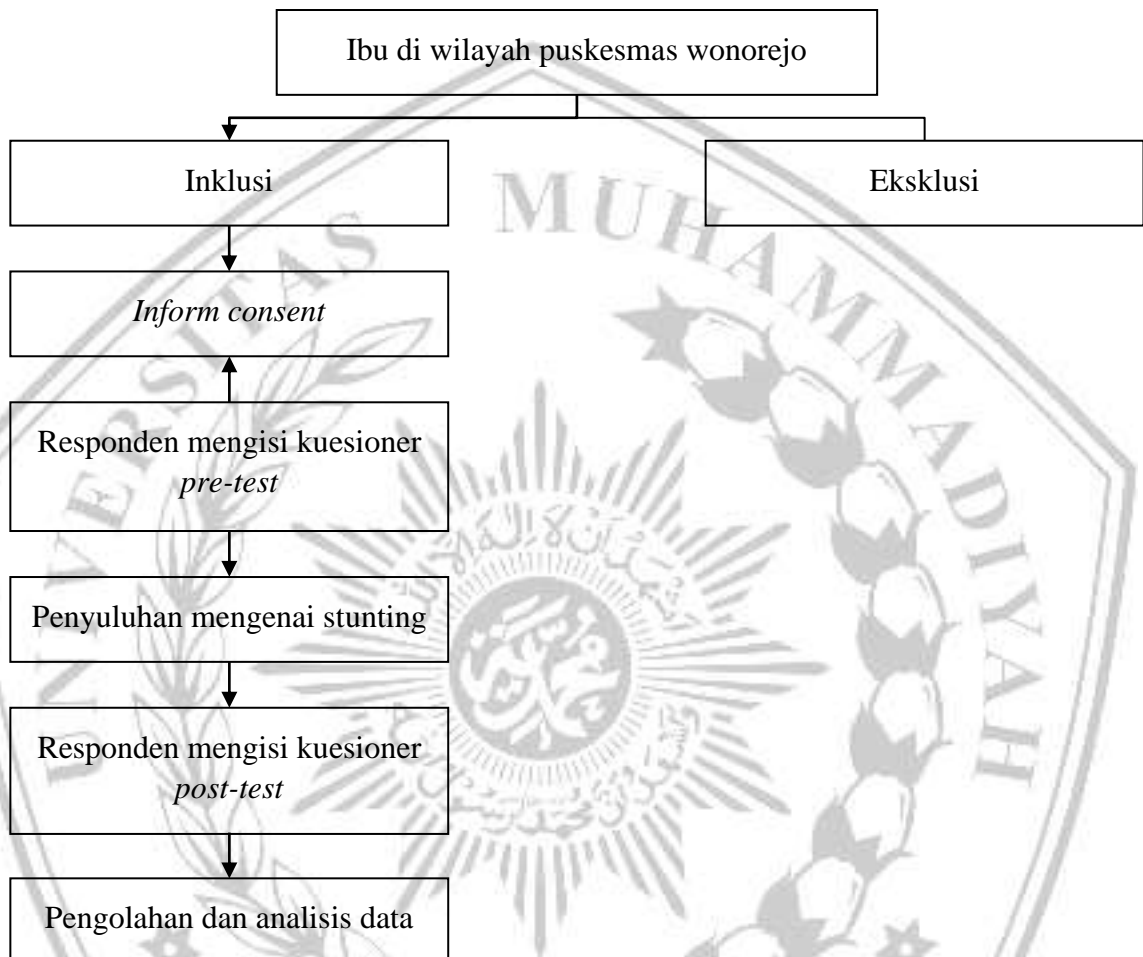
Ibu di wilayah puskesmas wonorejo

Inklusi

Eksklusi

*Inform consent*

Responden mengisi kuesioner *pre-test*

Penyuluhan mengenai stunting

Responden mengisi kuesioner *post-test*

Pengolahan dan analisis data

UNIVERSITAS MUHAMMADIYAH